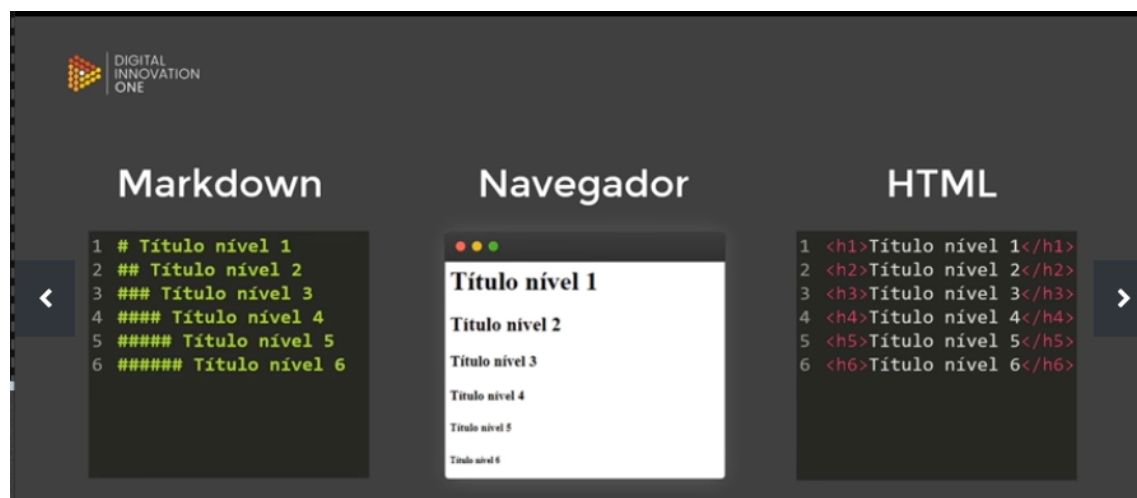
DIGITAL
INNOVATION
ONE

Markdown

1 # Título nível 1
2 ## Título nível 2
3 ### Título nível 3
4 #### Título nível 4
5 ##### Título nível 5
6 ###### Título nível 6

Navegador

Título nível 1

Título nível 2

Título nível 3

Título nível 4

Título nível 5

Título nível 6

HTML

1 <h1>Título nível 1</h1>
2 <h2>Título nível 2</h2>
3 <h3>Título nível 3</h3>
4 <h4>Título nível 4</h4>
5 <h5>Título nível 5</h5>
6 <h6>Título nível 6</h6>